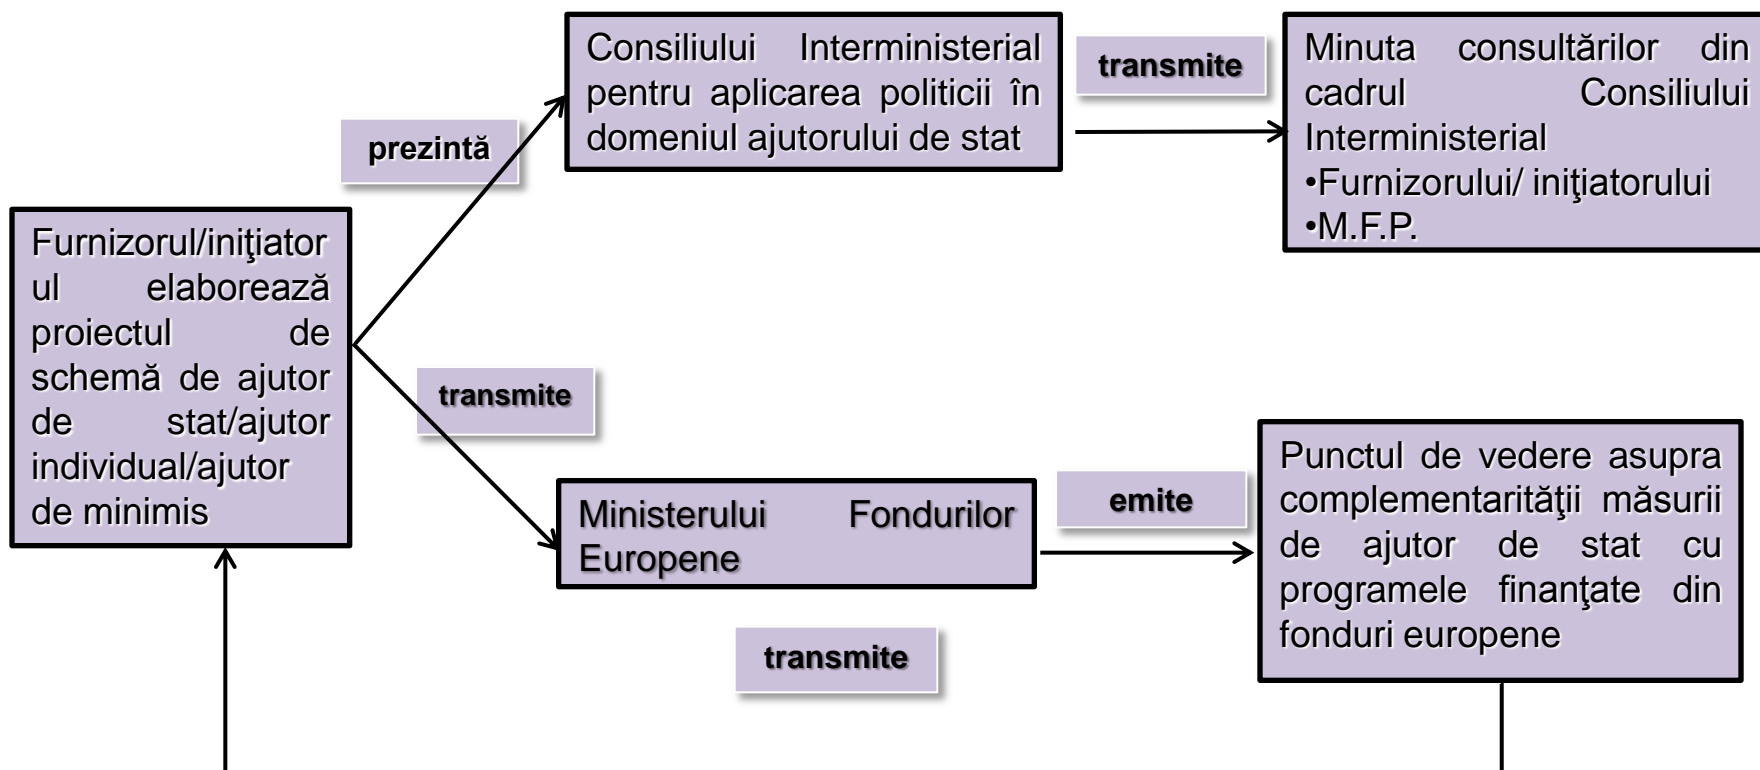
Furnizorul/iniţiatorul elaborează proiectul de schemă de ajutor de stat/ajutor individual/ajutor de minimis

prezintă

Consiliului Interministerial pentru aplicarea politicii în domeniul ajutorului de stat

transmite

Minuta consultărilor din cadrul Consiliului Interministerial
•Furnizorului/ iniţiatorului
•M.F.P.

transmite

Ministerului Fondurilor Europene

emite

Punctul de vedere asupra complementarităţii măsurii de ajutor de stat cu programele finanţate din fonduri europene

transmite